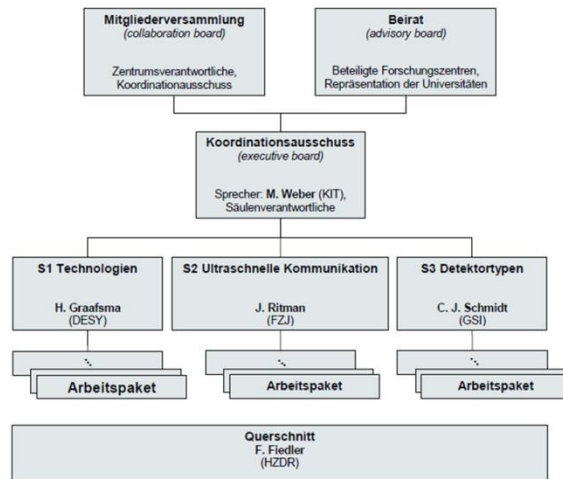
**Mitgliederversammlung**
*(collaboration board)*

Zentrumsverantwortliche, Koordinationausschuss

**Beirat**
*(advisory board)*

Beteiligte Forschungszentren, Repräsentation der Universitäten

**Koordinationsausschuss**
*(executive board)*

Sprecher: **M. Weber** (KIT), Säulenverantwortliche

**S1 Technologien**

H. Graafsma
(DESY)

**S2 Ultraschnelle Kommunikation**

J. Ritman
(FZJ)

**S3 Detektortypen**

C. J. Schmidt
(GSI)

...

**Arbeitspaket**

...

**Arbeitspaket**

...

**Arbeitspaket**

**Querschnitt**
F. Fiedler
(HZDR)